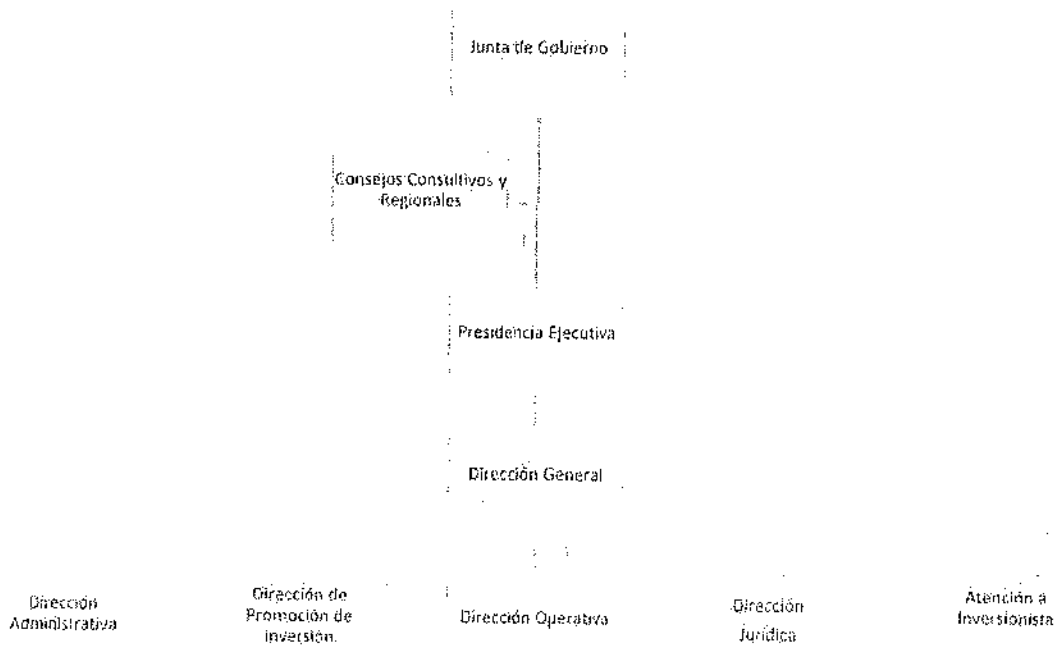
Junta de Gobierno

Consejos Consultivos y Regionales

Presidencia Ejecutiva

Dirección General

Dirección Administrativa

Dirección de Promoción de inversión.

Dirección Operativa

Dirección Jurídica

Atención a Inversionista